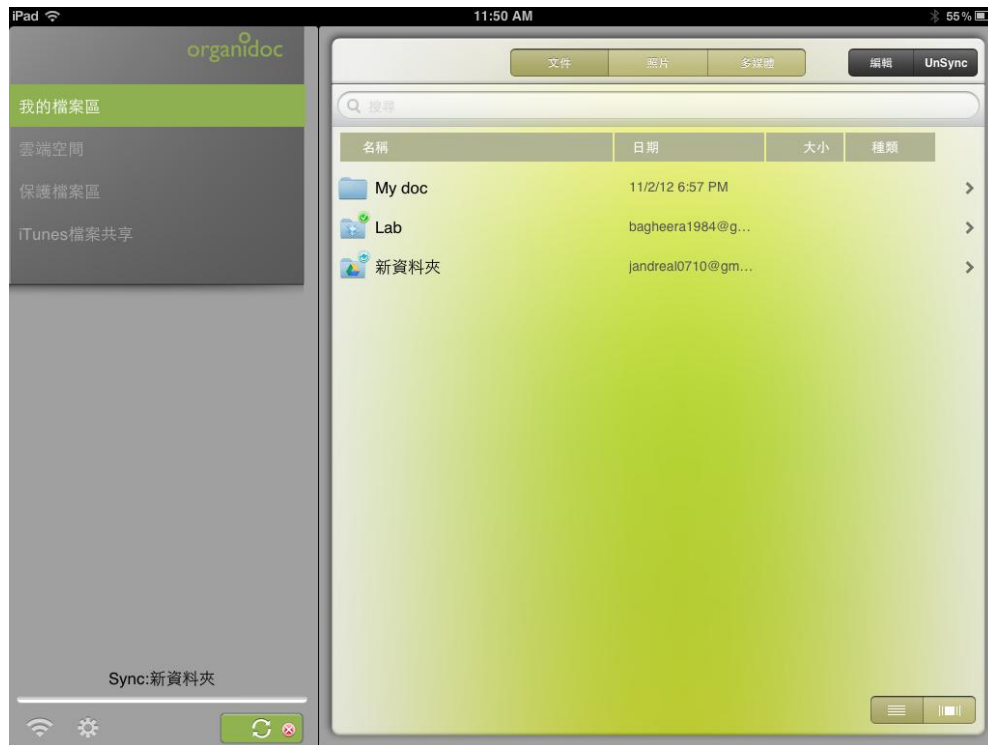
iPad

11:50 AM

55 %

organidoc

我的檔案區

雲端空間

保護檔案區

iTunes檔案共享

文件 照片 多媒體

編輯 UnSync

搜尋

| 名稱 | 日期 | 大小 | 種類 |
|---|---|---|---|
| My doc | 11/2/12 6:57 PM | | |
| Lab | bagheera1984@g... | | |
| 新資料夾 | jandreal0710@gm... | | |

Sync:新資料夾